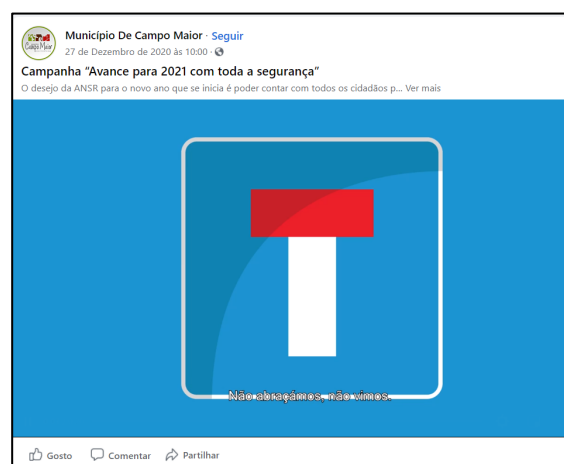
Campo Maior

Município De Campo Maior · Seguir
27 de Dezembro de 2020 às 10:00 ·

Campanha "Avance para 2021 com toda a segurança"

O desejo da ANSR para o novo ano que se inicia é poder contar com todos os cidadãos p... Ver mais

Não abraçámos, não vimos.

Gosto Comentar Partilhar